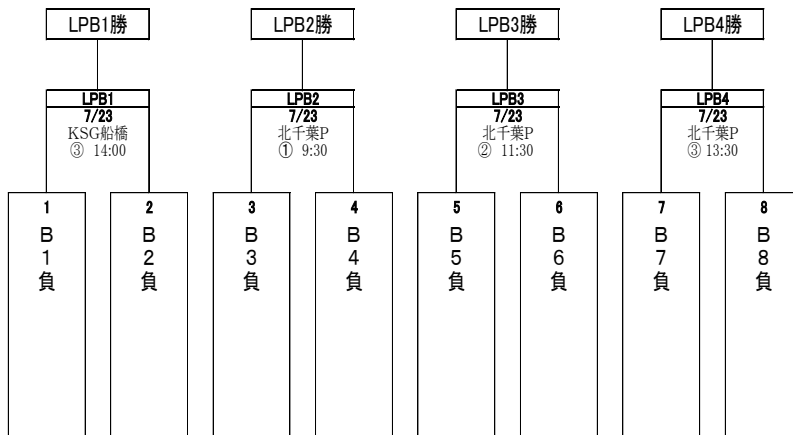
LPB1勝

LPB2勝

LPB3勝

LPB4勝

LPB1
7/23
KSG船橋
③ 14:00

LPB2
7/23
北千葉P
① 9:30

LPB3
7/23
北千葉P
② 11:30

LPB4
7/23
北千葉P
③ 13:30

1
B
1
負

2
B
2
負

3
B
3
負

4
B
4
負

5
B
5
負

6
B
6
負

7
B
7
負

8
B
8
負